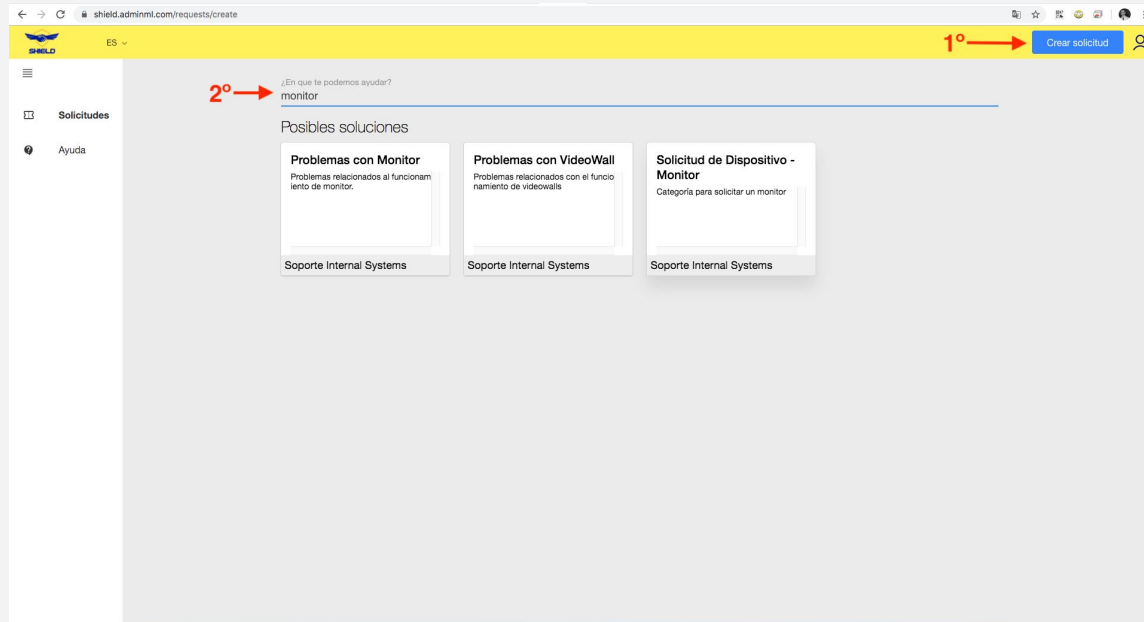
shield.adminml.com/requests/create

SHIELD

ES

1°

Crear solicitud

Solicitudes

Ayuda

¿En que te podemos ayudar?

2°

monitor

Posibles soluciones

Problemas con Monitor

Problemas relacionados al funcionamiento de monitor.

Soporte Internal Systems

Problemas con VideoWall

Problemas relacionados con el funcionamiento de videowalls

Soporte Internal Systems

Solicitud de Dispositivo - Monitor

Categoría para solicitar un monitor

Soporte Internal Systems